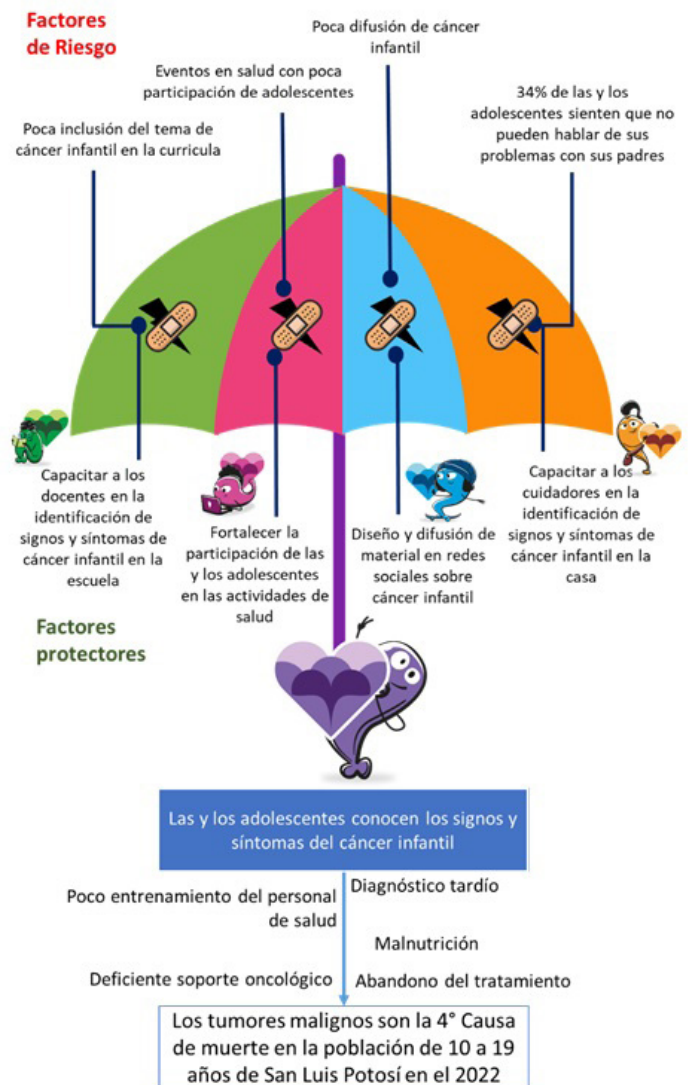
Factores de Riesgo

Poca difusión de cáncer infantil

Eventos en salud con poca participación de adolescentes

34% de las y los adolescentes sienten que no pueden hablar de sus problemas con sus padres

Poca inclusión del tema de cáncer infantil en la curricula

Capacitar a los docentes en la identificación de signos y síntomas de cáncer infantil en la escuela

Fortalecer la participación de las y los adolescentes en las actividades de salud

Diseño y difusión de material en redes sociales sobre cáncer infantil

Capacitar a los cuidadores en la identificación de signos y síntomas de cáncer infantil en la casa

Factores protectores

Las y los adolescentes conocen los signos y síntomas del cáncer infantil

Poco entrenamiento del personal de salud

Diagnóstico tardío

Malnutrición

Deficiente soporte oncológico

Abandono del tratamiento

Los tumores malignos son la 4° Causa de muerte en la población de 10 a 19 años de San Luis Potosí en el 2022